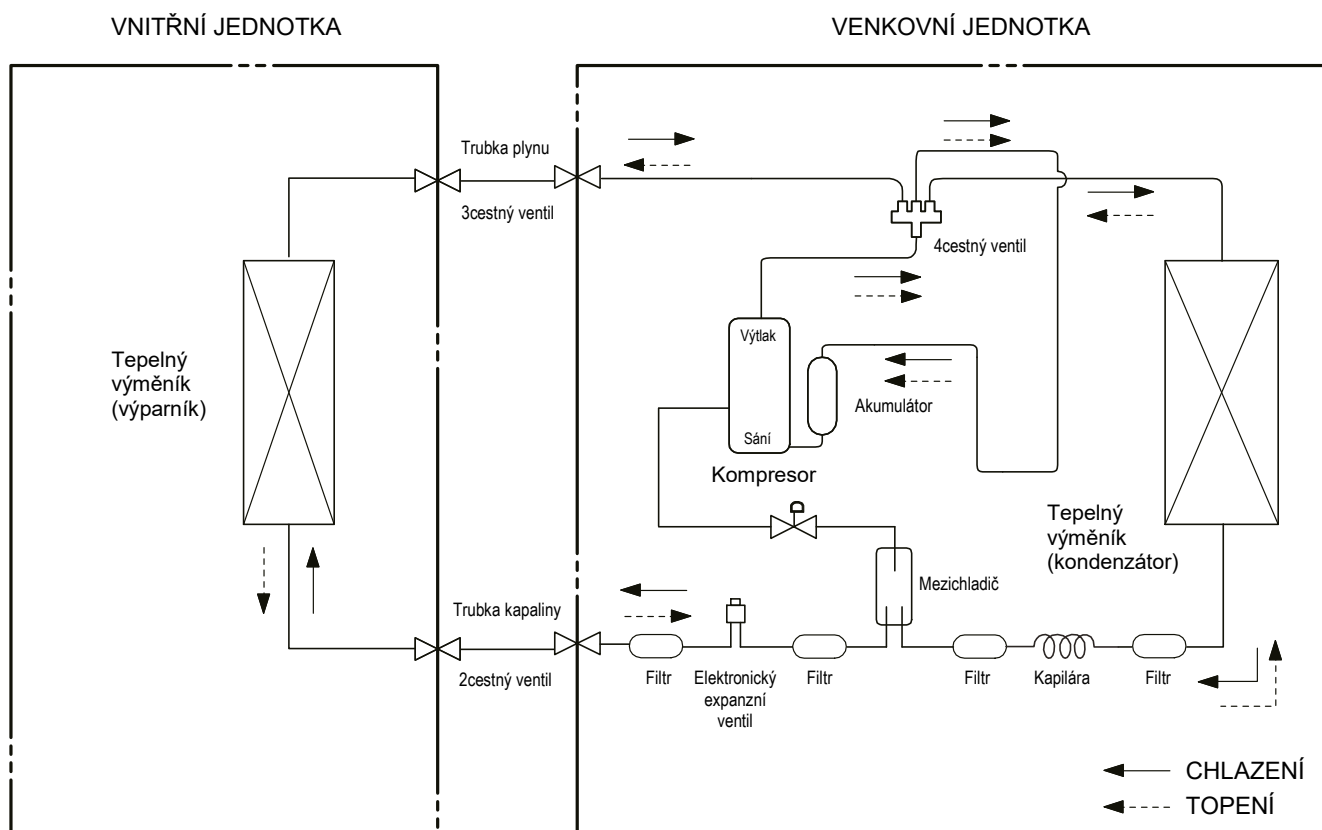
VNITŘNÍ JEDNOTKA

VENKOVNÍ JEDNOTKA

Trubka plynu

3cestný ventil

4cestný ventil

Tepelný výměník (výparník)

Výtlak

Sání

Akumulátor

Kompresor

Tepelný výměník (kondenzátor)

Mezichladič

Trubka kapaliny

2cestný ventil

Filtr

Elektronický expanzní ventil

Filtr

Filtr

Kapilára

Filtr

CHLAZENÍ

TOPENÍ